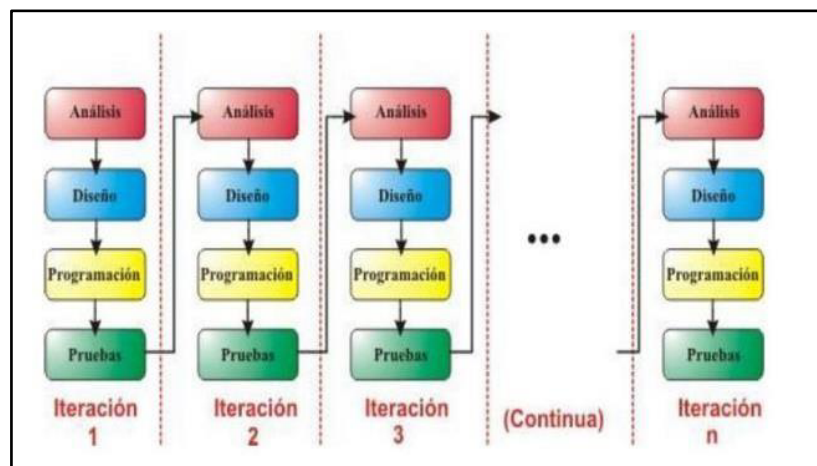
Análisis
Diseño
Programación
Pruebas
Iteración 1

Análisis
Diseño
Programación
Pruebas
Iteración 2

Análisis
Diseño
Programación
Pruebas
Iteración 3

...
(Continua)

Análisis
Diseño
Programación
Pruebas
Iteración n